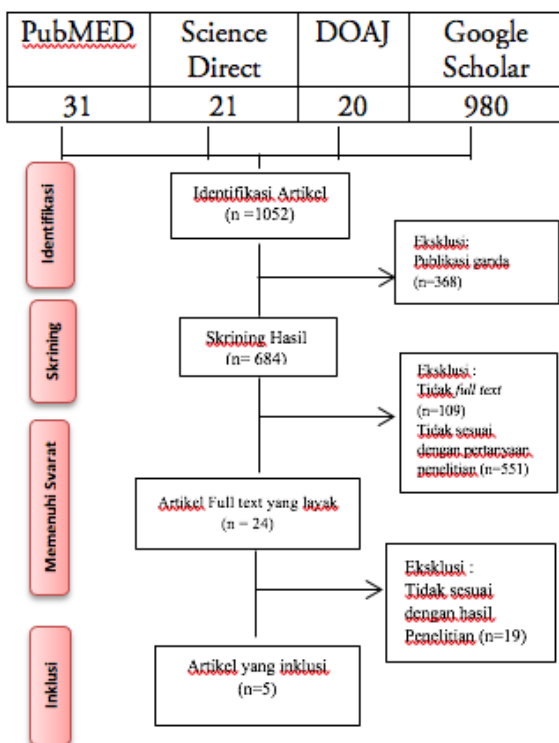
| PubMED | Science Direct | DOAJ | Google Scholar |
|---|---|---|---|
| 31 | 21 | 20 | 980 |

Identifikasi

Identifikasi Artikel
(n =1052)

Eksklusi:
Publikasi ganda
(n=368)

Skrining

Skrining Hasil
(n= 684)

Eksklusi :
Tidak *full text*
(n=109)
Tidak sesuai dengan pertanyaan penelitian (n=551)

Memenuhi Syarat

Artikel Full text yang layak
(n = 24)

Eksklusi :
Tidak sesuai dengan hasil Penelitian (n=19)

Inklusi

Artikel yang inklusi
(n=5)